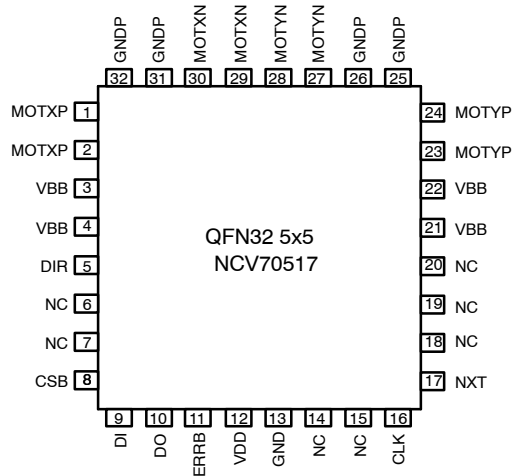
GNDP 32
GNDP 31
MOTXN 30
MOTXN 29
MOTYN 28
MOTYN 27
GNDP 26
GNDP 25

MOTXP 1
MOTXP 2
VBB 3
VBB 4
DIR 5
NC 6
NC 7
CSB 8

24 MOTYP
23 MOTYP
22 VBB
21 VBB
20 NC
19 NC
18 NC
17 NXT

QFN32 5x5
NCV70517

9 DI
10 DO
11 ERRB
12 VDD
13 GND
14 NC
15 NC
16 CLK